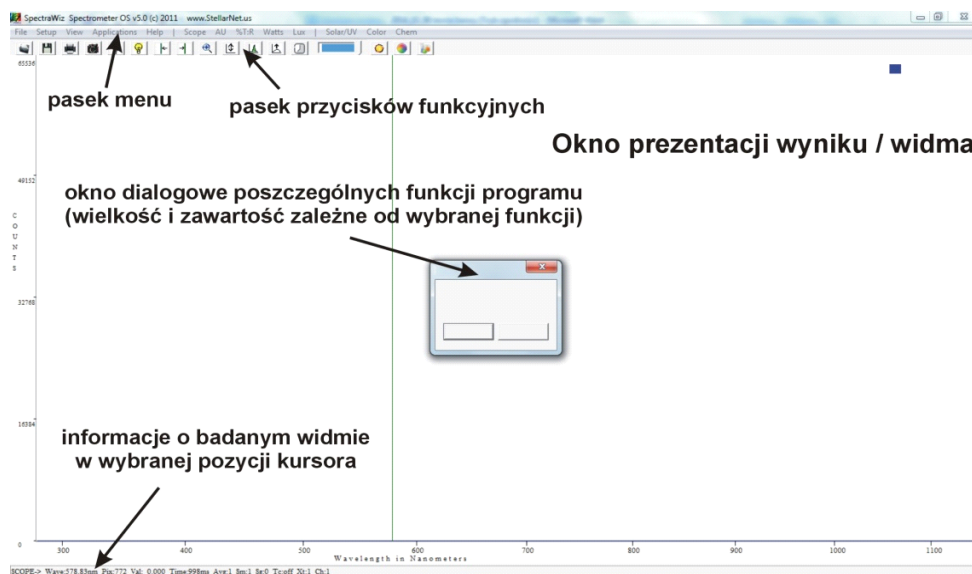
SpectraWiz Spectrometer OS v5.0 (c) 2011 www.StellarNet.us

File Setup View Applications Help | Scope AU %T:R Watts Lux | Solar/UV Color Chem

65536

pasek menu

pasek przycisków funkcyjnych

Okno prezentacji wyniku / widma

49152

okno dialogowe poszczególnych funkcji programu (wielkość i zawartość zależne od wybranej funkcji)

C O U N T S

32768

16384

informacje o badanym widmie w wybranej pozycji kursora

0

300 400 500 600 700 800 900 1000 1100

Wavelength in Nanometers

SCOPE-> Wave:578.83nm Pix:772 Val: 0.000 Time:998ms Ave:1 Sm:1 Sc:0 Tc:off Xt:1 Ch:1